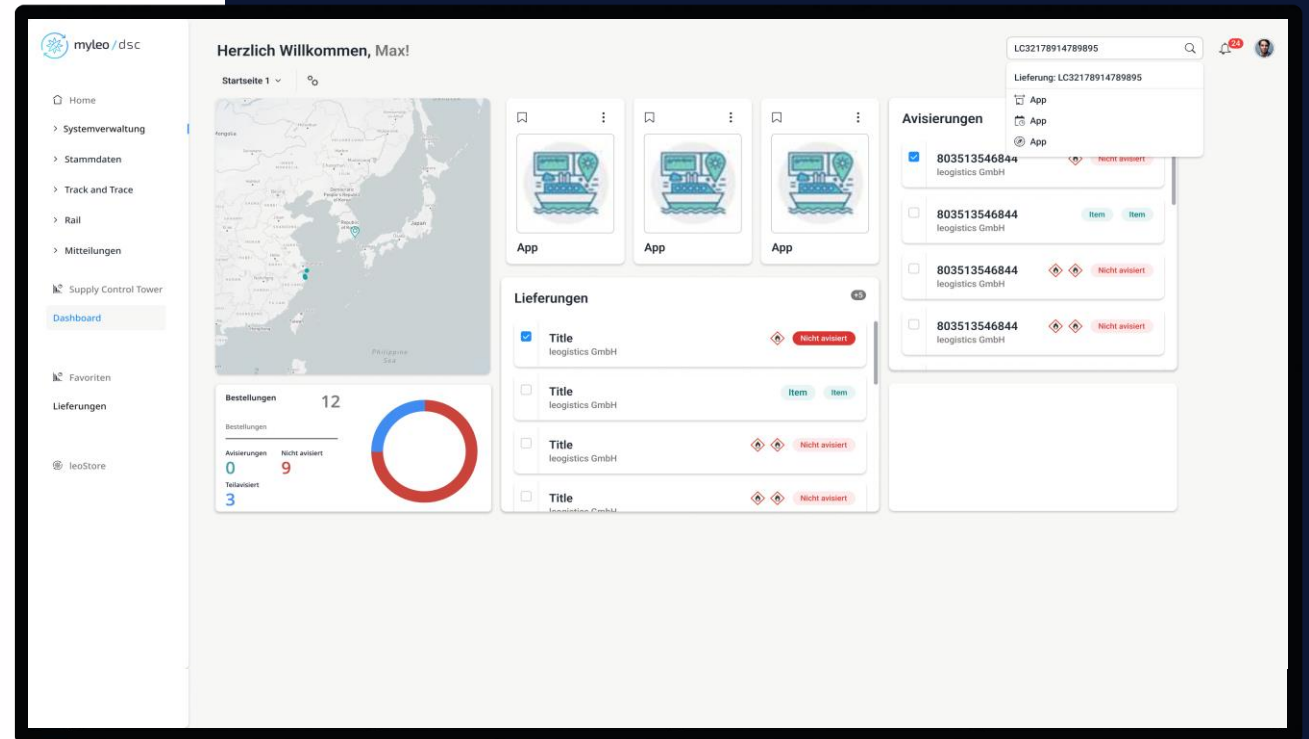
myleo / dsc

Home
Systemverwaltung
Stammdaten
Track and Trace
Rail
Mitteilungen

Supply Control Tower
Dashboard

Favoriten
Lieferungen

leoStore

Herzlich Willkommen, Max!

Startseite 1

LC32178914789895
Lieferung: LC32178914789895
App
App
App

24

Philippine Sea

Bestellungen 12
Bestellungen
Avisierungen 0
Nicht avisiert 9
Teilavisiert 3

App
App
App

Lieferungen
+5
Title
leogistics GmbH
Nicht avisiert
Title
leogistics GmbH
Item Item
Title
leogistics GmbH
Nicht avisiert
Title
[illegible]

Avisierungen
803513546844
leogistics GmbH
Nicht avisiert
803513546844
leogistics GmbH
Item Item
803513546844
leogistics GmbH
Nicht avisiert
803513546844
leogistics GmbH
Nicht avisiert